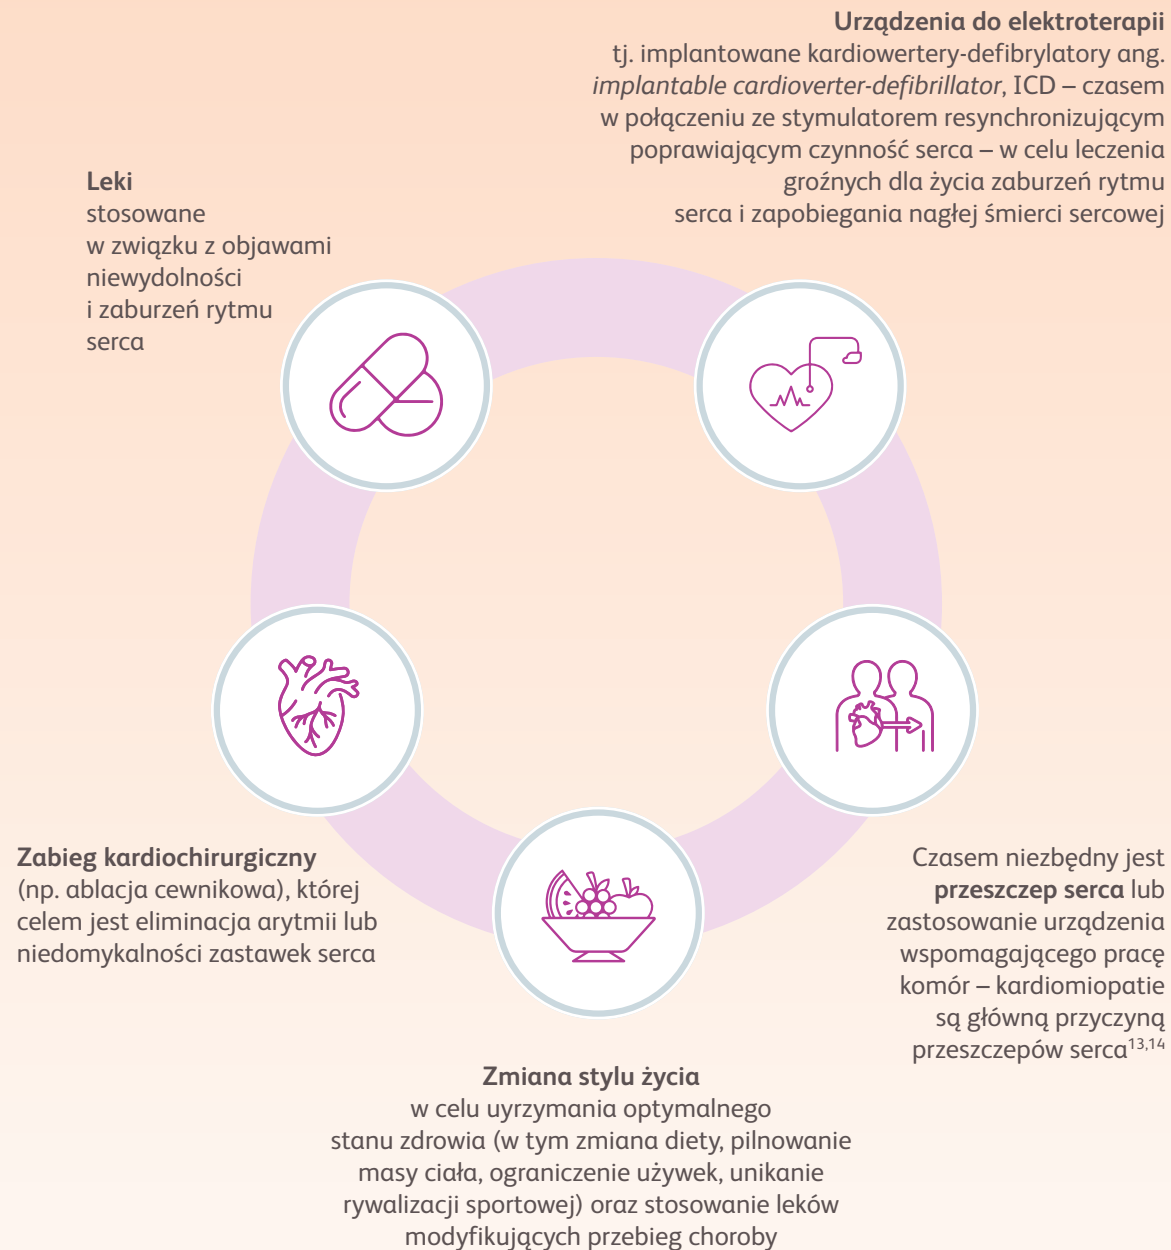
**Urządzenia do elektroterapii**
tj. implantowane kardiowertery-defibrylatory ang. *implantable cardioverter-defibrillator*, ICD – czasem w połączeniu ze stymulatorem resynchronizującym poprawiającym czynność serca – w celu leczenia groźnych dla życia zaburzeń rytmu serca i zapobiegania nagłej śmierci sercowej

**Leki**
stosowane w związku z objawami niewydolności i zaburzeń rytmu serca

**Zabieg kardiochirurgiczny**
(np. ablacja cewnikowa), której celem jest eliminacja arytmii lub niedomykalności zastawek serca

Czasem niezbędny jest **przeszczep serca** lub zastosowanie urządzenia wspomagającego pracę komór – kardiomiopatie są główną przyczyną przeszczepów serca$^{13,14}$

**Zmiana stylu życia**
w celu uyrzymania optymalnego stanu zdrowia (w tym zmiana diety, pilnowanie masy ciała, ograniczenie używek, unikanie rywalizacji sportowej) oraz stosowanie leków modyfikujących przebieg choroby